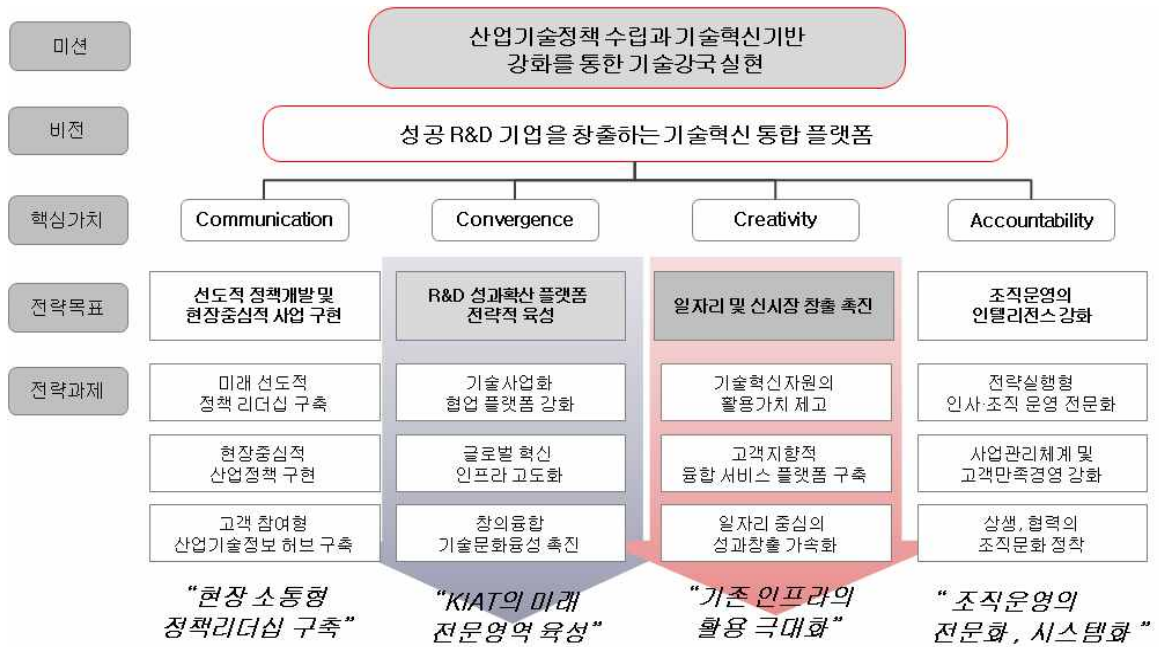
미션

산업기술정책 수립과 기술혁신기반 강화를 통한 기술강국 실현

비전

성공 R&D 기업을 창출하는 기술혁신 통합 플랫폼

핵심가치

Communication

Convergence

Creativity

Accountability

전략목표

선도적 정책개발 및 현장중심적 사업 구현

R&D 성과확산 플랫폼 전략적 육성

일자리 및 신시장 창출 촉진

조직운영의 인텔리전스 강화

전략과제

미래 선도적 정책 리더십 구축

현장중심적 산업정책 구현

고객 참여형 산업기술정보 허브 구축

기술사업화 협업 플랫폼 강화

글로벌 혁신 인프라 고도화

창의융합 기술문화융성 촉진

기술혁신자원의 활용가치 제고

고객지향적 융합 서비스 플랫폼 구축

일자리 중심의 성과창출 가속화

전략실행형 인사·조직 운영 전문화

사업관리체계 및 고객만족경영 강화

상생, 협력의 조직문화 정착

"현장 소통형 정책리더십 구축"

"KIAT의 미래 전문영역 육성"

"기존 인프라의 활용 극대화"

" 조직운영의 전문화 , 시스템화 "